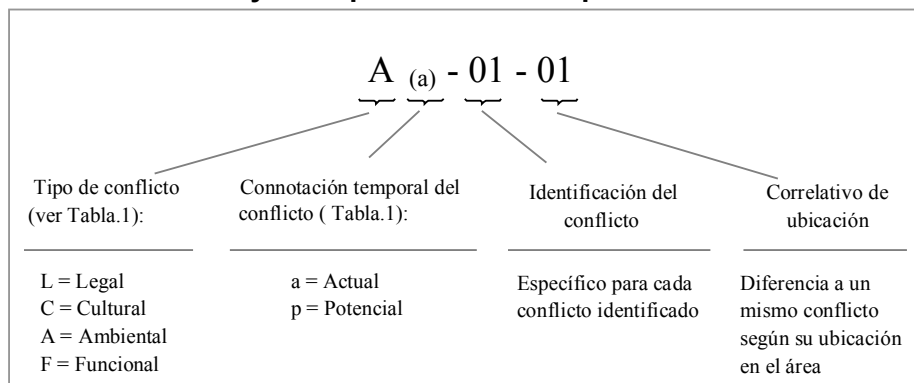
A (a) - 01 - 01

Tipo de conflicto (ver Tabla.1):

L = Legal
C = Cultural
A = Ambiental
F = Funcional

Connotación temporal del conflicto ( Tabla.1):

a = Actual
p = Potencial

Identificación del conflicto

Específico para cada conflicto identificado

Correlativo de ubicación

Diferencia a un mismo conflicto según su ubicación en el área